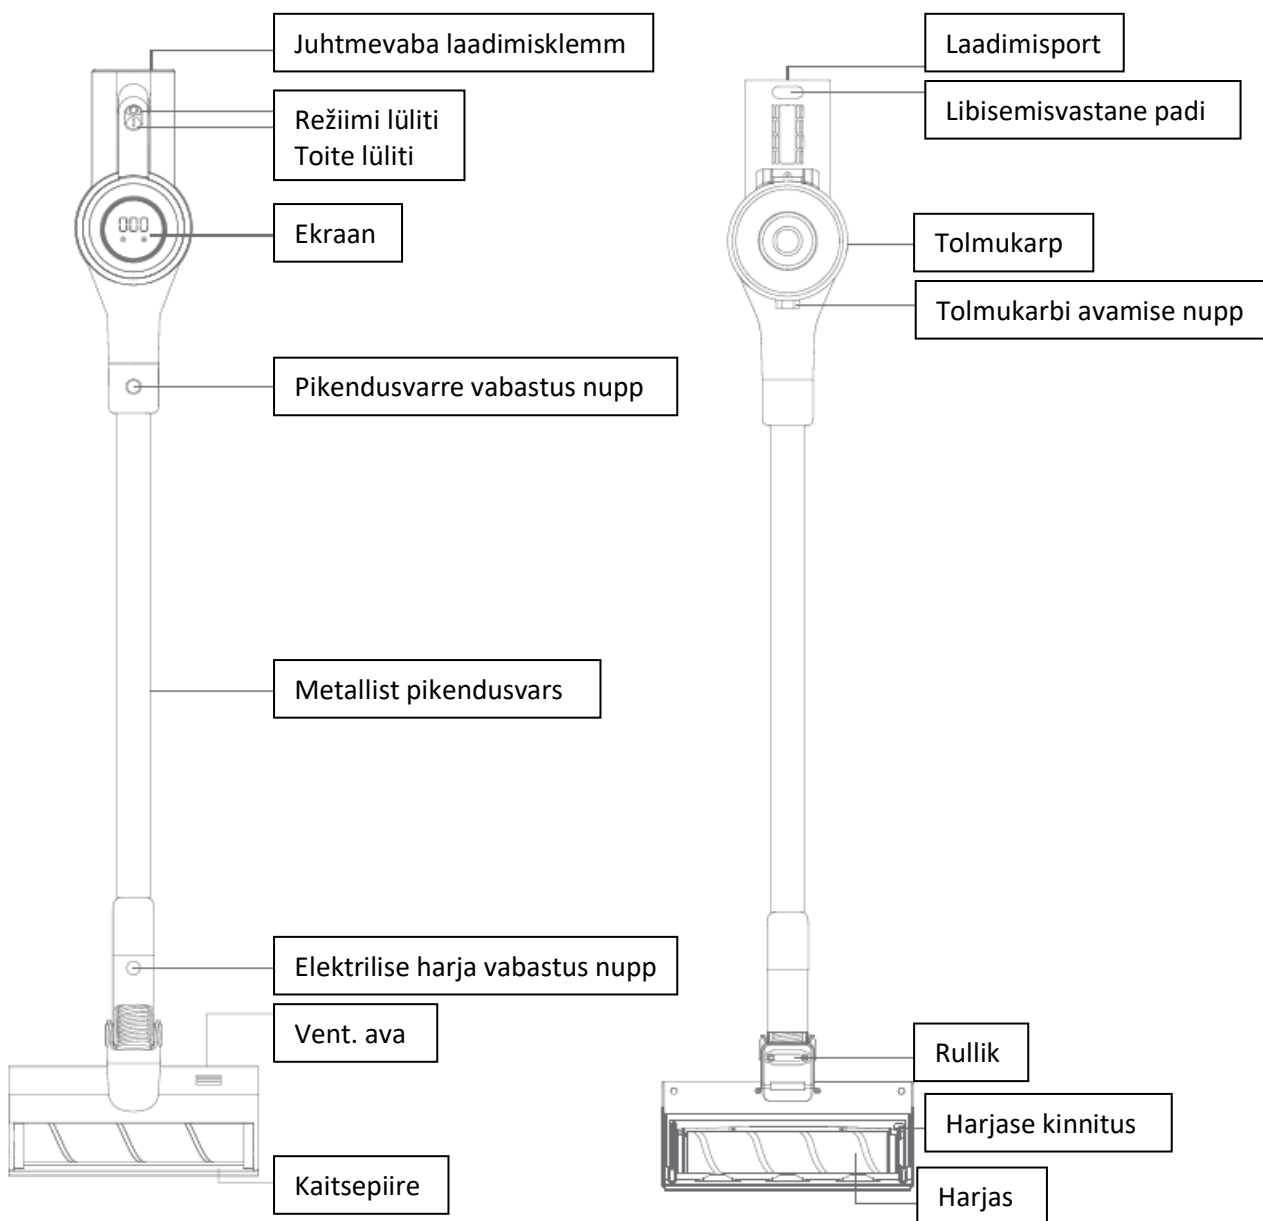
Juhtmevaba laadimisklemm

Režiimi lüliti
Toite lüliti

000

Ekraan

Pikendusvarre vabastus nupp

Metallist pikendusvars

Elektrilise harja vabastus nupp

Vent. ava

Kaitsepiire

Laadimisport

Libisemisvastane padi

Tolmukarp

Tolmukarbi avamise nupp

Rullik

Harjase kinnitus

Harjas